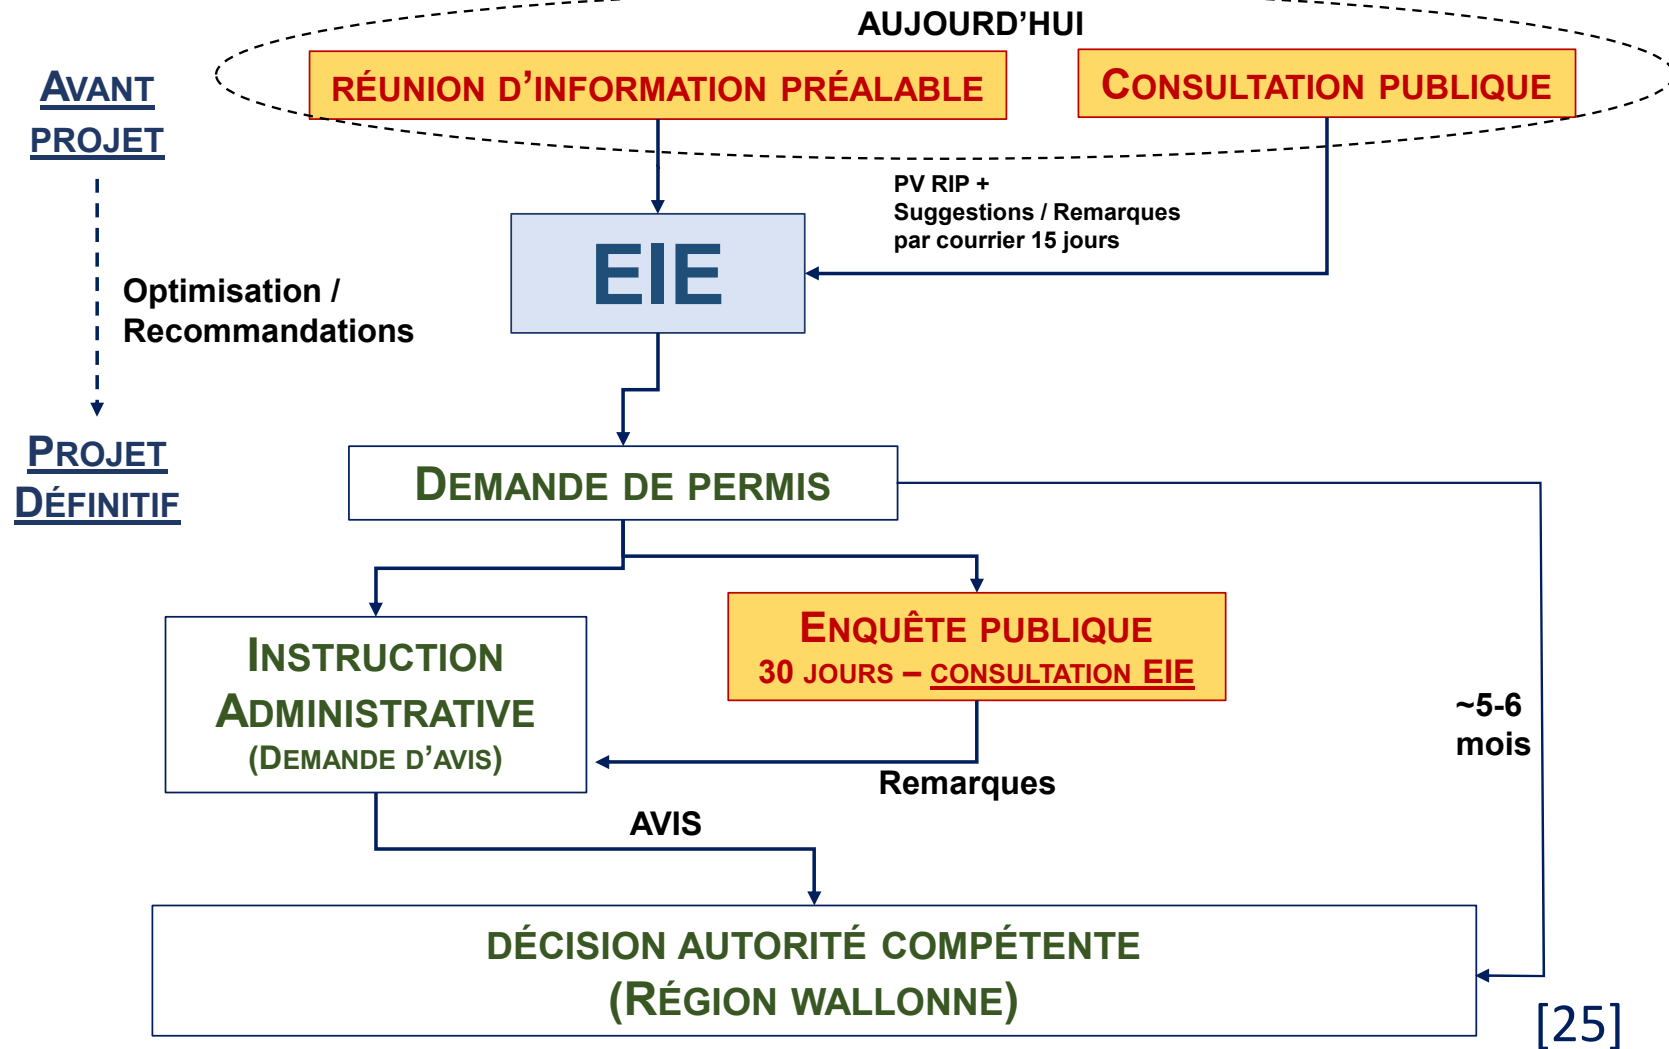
AUJOURD'HUI

RÉUNION D'INFORMATION PRÉALABLE

CONSULTATION PUBLIQUE

AVANT PROJET

PV RIP +
Suggestions / Remarques
par courrier 15 jours

EIE

Optimisation /
Recommandations

PROJET DÉFINITIF

DEMANDE DE PERMIS

INSTRUCTION ADMINISTRATIVE
(DEMANDE D'AVIS)

ENQUÊTE PUBLIQUE
30 JOURS – CONSULTATION EIE

~5-6
mois

Remarques

AVIS

DÉCISION AUTORITÉ COMPÉTENTE
(RÉGION WALLONNE)

[25]